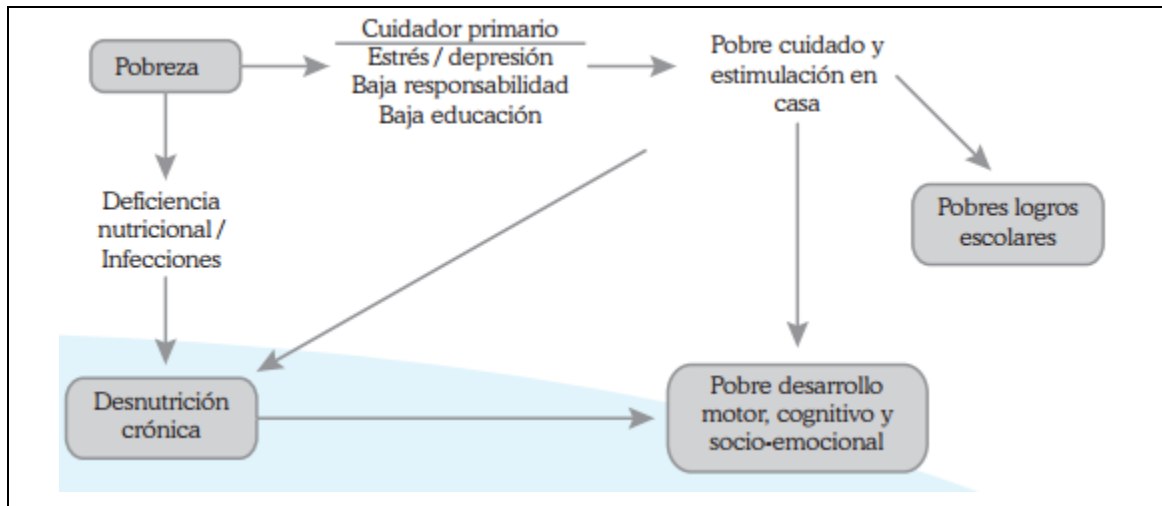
Pobreza

Cuidador primario
Estrés / depresión
Baja responsabilidad
Baja educación

Pobre cuidado y estimulación en casa

Deficiencia nutricional / Infecciones

Pobres logros escolares

Desnutrición crónica

Pobre desarrollo motor, cognitivo y socio-emocional